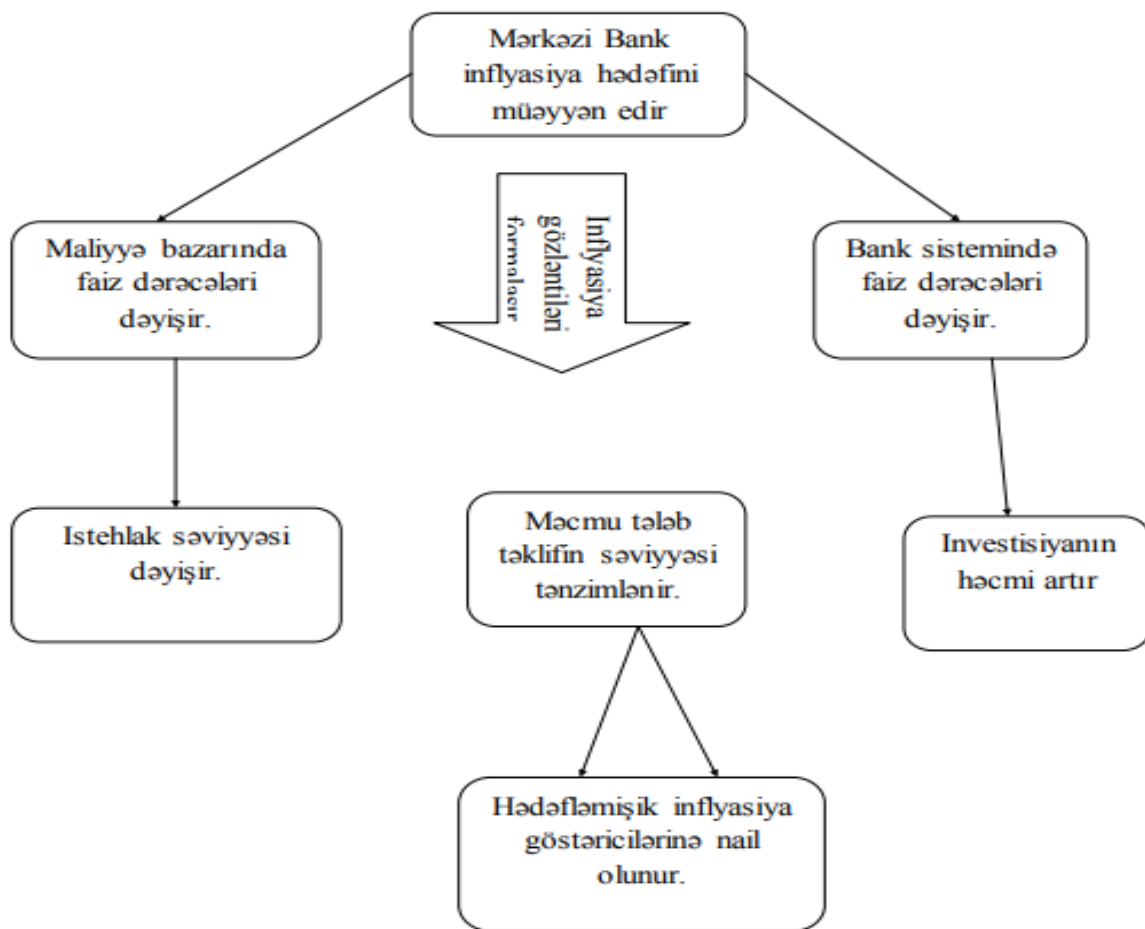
Mərkəzi Bank inflyasiya hədəfini müəyyən edir

Maliyyə bazarında faiz dərəcələri dəyişir.

İnflyasiya gözləntiləri formalaşır

Bank sistemində faiz dərəcələri dəyişir.

Istehlak səviyyəsi dəyişir.

Məcmu tələb təklifin səviyyəsi tənzimlənir.

Investisiyanın həcmi artır

Hədəfləmişik inflyasiya göstəricilərinə nail olunur.